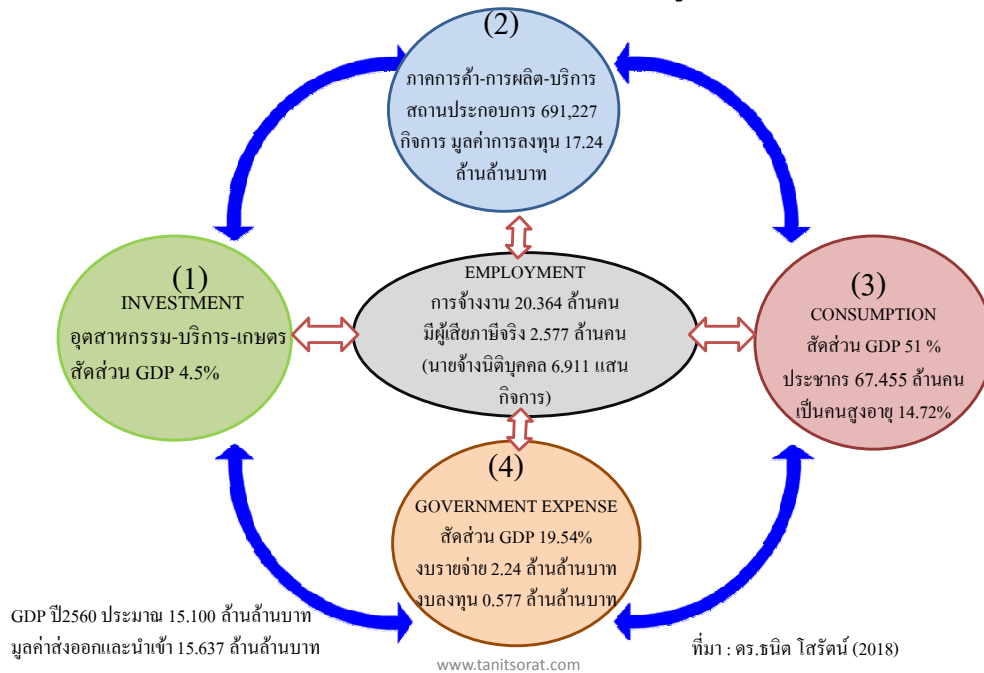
(2)
ภาคการค้า-การผลิต-บริการ สถานประกอบการ 691,227 กิจการ มูลค่าการลงทุน 17.24 ล้านล้านบาท

(1)
INVESTMENT
อุตสาหกรรม-บริการ-เกษตร สัดส่วน GDP 4.5%

EMPLOYMENT
การจ้างงาน 20.364 ล้านคน มีผู้เสียภาษีจริง 2.577 ล้านคน (นายจ้างนิติบุคคล 6.911 แสนกิจการ)

(3)
CONSUMPTION
สัดส่วน GDP 51 %
ประชากร 67.455 ล้านคน
เป็นคนสูงอายุ 14.72%

(4)
GOVERNMENT EXPENSE
สัดส่วน GDP 19.54%
งบรายจ่าย 2.24 ล้านล้านบาท
งบลงทุน 0.577 ล้านล้านบาท

GDP ปี2560 ประมาณ 15.100 ล้านล้านบาท
มูลค่าส่งออกและนำเข้า 15.637 ล้านล้านบาท

www.tanitsorat.com

ที่มา : ดร.ธนิต โสรัตน์ (2018)